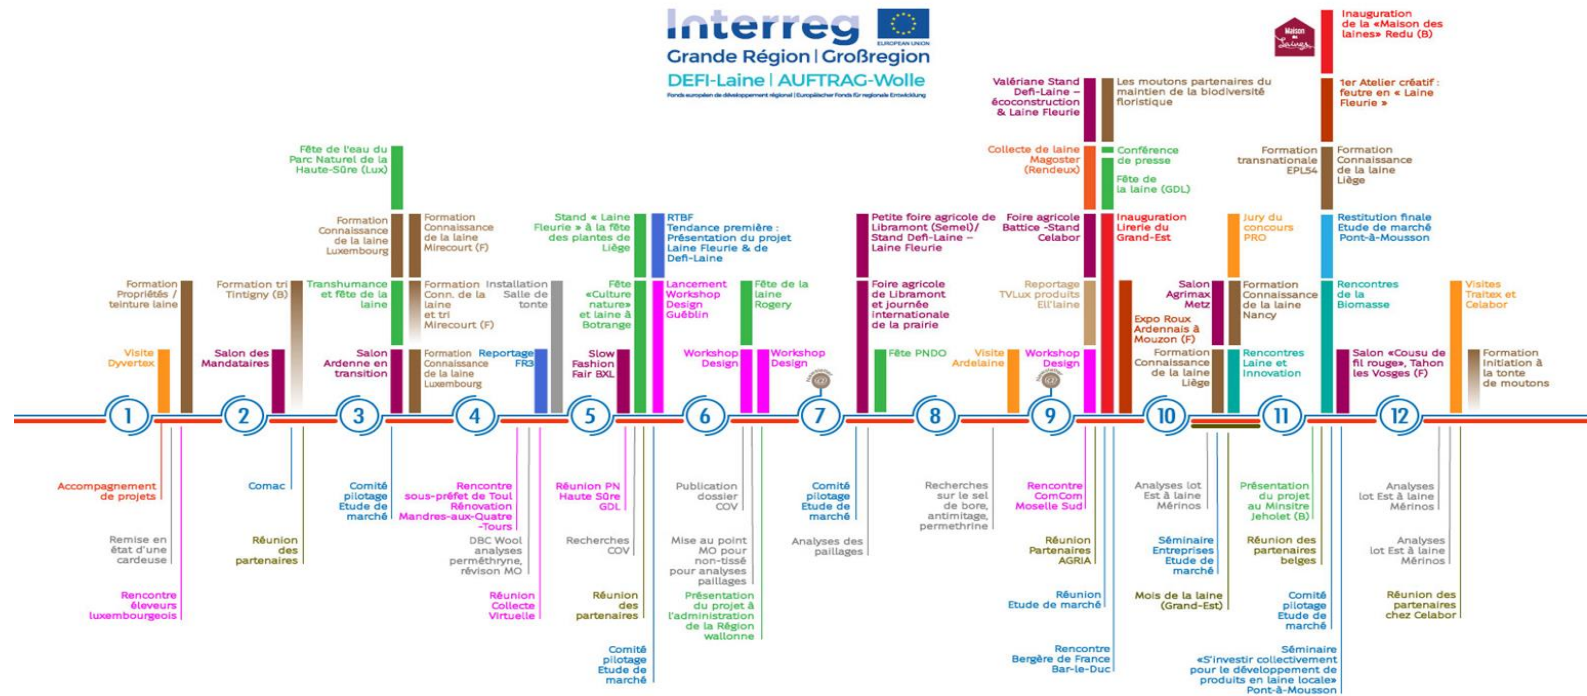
Interreg
EUROPEAN UNION
Grande Région | Großregion
DEFI-Laine | AUFTRAG-Wolle
Fonds européen de développement régional | Europäischer Fonds für regionale Entwicklung

Maison des Laines

1
Formation Propriétés / teinture laine
Visite Dyvertex
Accompagnement de projets
Remise en état d'une cardeuse
Rencontre éleveurs luxembourgeois

2
Formation tri Tintigny (B)
Salon des Mandataires
Comac
Réunion des partenaires

3
Fête de l'eau du Parc Naturel de la Haute-Sûre (Lux)
Formation Connaissance de la laine Luxembourg
Transhumance et fête de la laine
Salon Ardenne en transition
Formation Connaissance de la laine Mirecourt (F)
Formation Conn. de la laine et tri Mirecourt (F)
Formation Connaissance de la laine Luxembourg
Comité pilotage Etude de marché

4
Installation Salle de tonte
Reportage FR3
Rencontre sous-préfet de Toul Rénovation Mandres-aux-Quatre-Tours
DBC Wool analyses perméthryne, révison MO
Réunion Collecte Virtuelle

5
Stand « Laine Fleurie » à la fête des plantes de Liège
Fête «Culture nature» et laine à Botrange
Slow Fashion Fair BXL
RTBF Tendance première : Présentation du projet Laine Fleurie & de Defi-Laine
Lancement Workshop Design Guéblin
Réunion PN Haute Sûre GDL
Recherches COV
Réunion des partenaires
Comité pilotage Etude de marché

6
Fête de la laine Rogery
Workshop Design
Workshop Design
Publication dossier COV
Mise au point MO pour non-tissé pour analyses paillages
Présentation du projet à l'administration de la Région wallonne

7
Comité pilotage Etude de marché
Analyses des paillages

8
Petite foire agricole de Libramont (Semel)/ Stand Defi-Laine – Laine Fleurie
Foire agricole de Libramont et journée internationale de la prairie
Fête PNDO
Visite Ardelaine
Recherches sur le sel de bore, antimitage, permethrine

9
Valériane Stand Defi-Laine – écoconstruction & Laine Fleurie
Collecte de laine Magoster (Rendeux)
Foire agricole Battice -Stand Celabor
Reportage TVLux produits Ell'laine
Workshop Design
Les moutons partenaires du maintien de la biodiversité floristique
Conférence de presse
Fête de la laine (GDL)
Inauguration Lirerie du Grand-Est
Expo Roux Ardennais à Mouzon (F)
Rencontre ComCom Moselle Sud
Réunion Partenaires AGRIA
Réunion Etude de marché
Rencontre Bergère de France Bar-le-Duc

10
Salon Agrimax Metz
Formation Connaissance de la laine Liège
Jury du concours PRO
Formation Connaissance de la laine Nancy
Rencontres Laine et Innovation
Analyses lot Est à laine Mérinos
Séminaire Entreprises Etude de marché
Mois de la laine (Grand-Est)

11
Inauguration de la «Maison des laines» Redu (B)
1er Atelier créatif : feutre en « Laine Fleurie »
Formation transnationale EPL54
Formation Connaissance de la laine Liège
Restitution finale Etude de marché Pont-à-Mousson
Rencontres de la Biomasse
Salon «Cousu de fil rouge», Tahon les Vosges (F)
Présentation du projet au Minsitre Jeholet (B)
Réunion des partenaires belges
Comité pilotage Etude de marché
Séminaire «S'investir collectivement pour le développement de produits en laine locale» Pont-à-Mousson

12
Visites Traitex et Celabor
Formation Initiation à la tonte de moutons
Analyses lot Est à laine Mérinos
Analyses lot Est à laine Mérinos
Réunion des partenaires chez Celabor